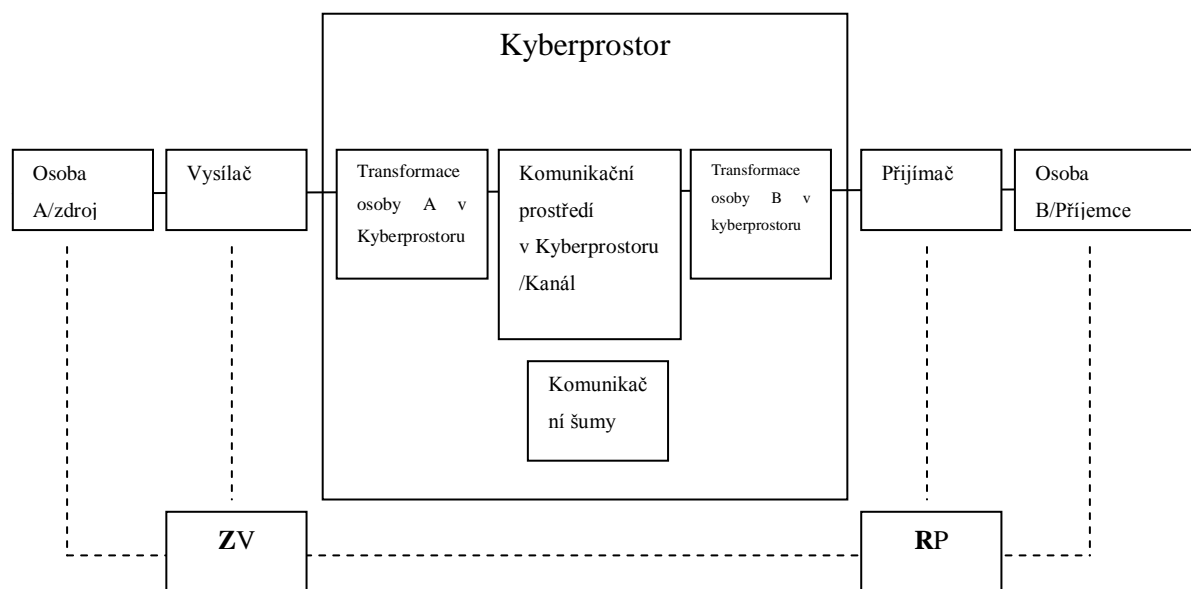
Kyberprostor

Osoba A/zdroj

Vysílač

Transformace osoby A v Kyberprostoru

Komunikační prostředí v Kyberprostoru /Kanál

Transformace osoby B v kyberprostoru

Přijímač

Osoba B/Příjemce

Komunikační šumy

ZV

RP